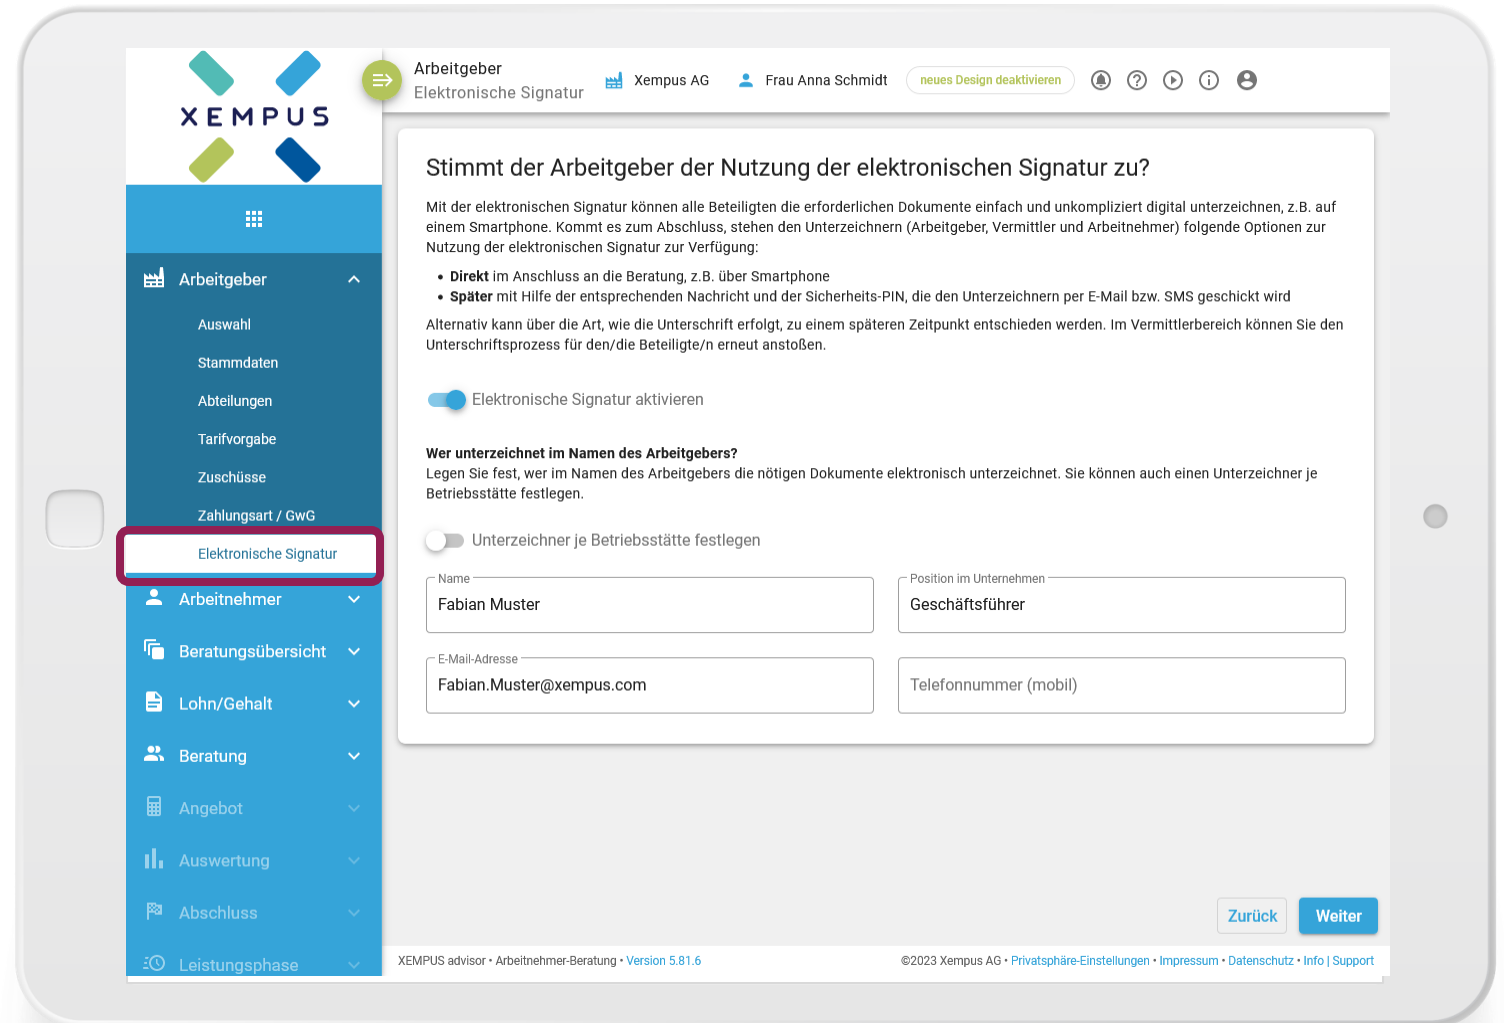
XEMPUS

Arbeitgeber
Auswahl
Stammdaten
Abteilungen
Tarifvorgabe
Zuschüsse
Zahlungsart / GwG
Elektronische Signatur
Arbeitnehmer
Beratungsübersicht
Lohn/Gehalt
Beratung
Angebot
Auswertung
Abschluss
Leistungsphase

Arbeitgeber
Elektronische Signatur
Xempus AG
Frau Anna Schmidt
neues Design deaktivieren

Stimmt der Arbeitgeber der Nutzung der elektronischen Signatur zu?

Mit der elektronischen Signatur können alle Beteiligten die erforderlichen Dokumente einfach und unkompliziert digital unterzeichnen, z.B. auf einem Smartphone. Kommt es zum Abschluss, stehen den Unterzeichnern (Arbeitgeber, Vermittler und Arbeitnehmer) folgende Optionen zur Nutzung der elektronischen Signatur zur Verfügung:

- **Direkt** im Anschluss an die Beratung, z.B. über Smartphone
- **Später** mit Hilfe der entsprechenden Nachricht und der Sicherheits-PIN, die den Unterzeichnern per E-Mail bzw. SMS geschickt wird

Alternativ kann über die Art, wie die Unterschrift erfolgt, zu einem späteren Zeitpunkt entschieden werden. Im Vermittlerbereich können Sie den Unterschriftsprozess für den/die Beteiligte/n erneut anstoßen.

Elektronische Signatur aktivieren

**Wer unterzeichnet im Namen des Arbeitgebers?**
Legen Sie fest, wer im Namen des Arbeitgebers die nötigen Dokumente elektronisch unterzeichnet. Sie können auch einen Unterzeichner je Betriebsstätte festlegen.

Unterzeichner je Betriebsstätte festlegen

Name
Fabian Muster
Position im Unternehmen
Geschäftsführer
E-Mail-Adresse
Fabian.Muster@xempus.com
Telefonnummer (mobil)

Zurück
Weiter

XEMPUS advisor • Arbeitnehmer-Beratung • Version 5.81.6
©2023 Xempus AG • Privatsphäre-Einstellungen • Impressum • Datenschutz • Info | Support